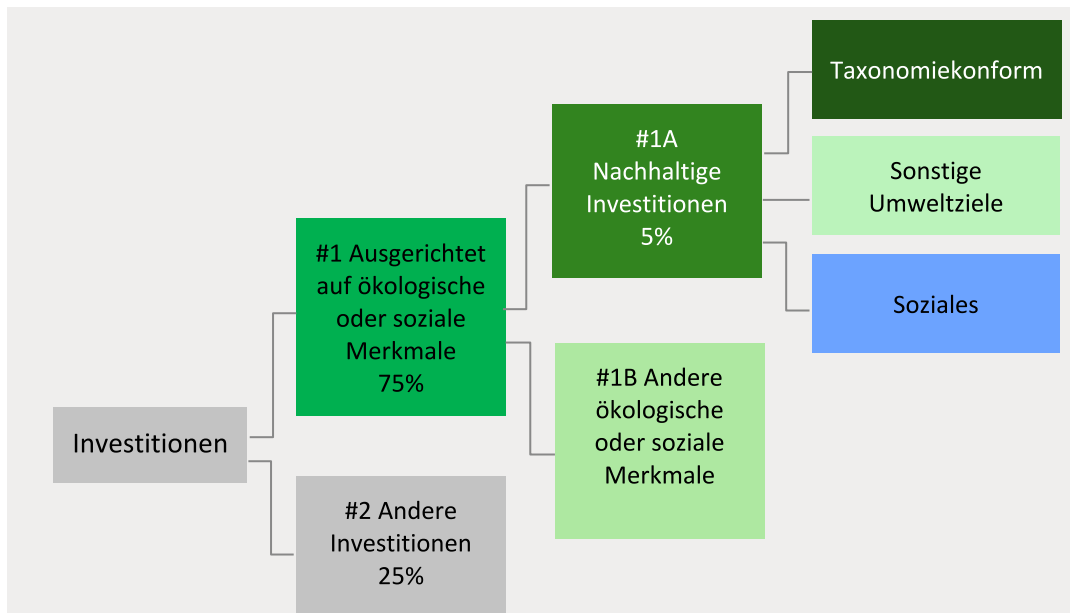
Investitionen

#1 Ausgerichtet auf ökologische oder soziale Merkmale 75%

#2 Andere Investitionen 25%

#1A Nachhaltige Investitionen 5%

#1B Andere ökologische oder soziale Merkmale

Taxonomiekonform

Sonstige Umweltziele

Soziales